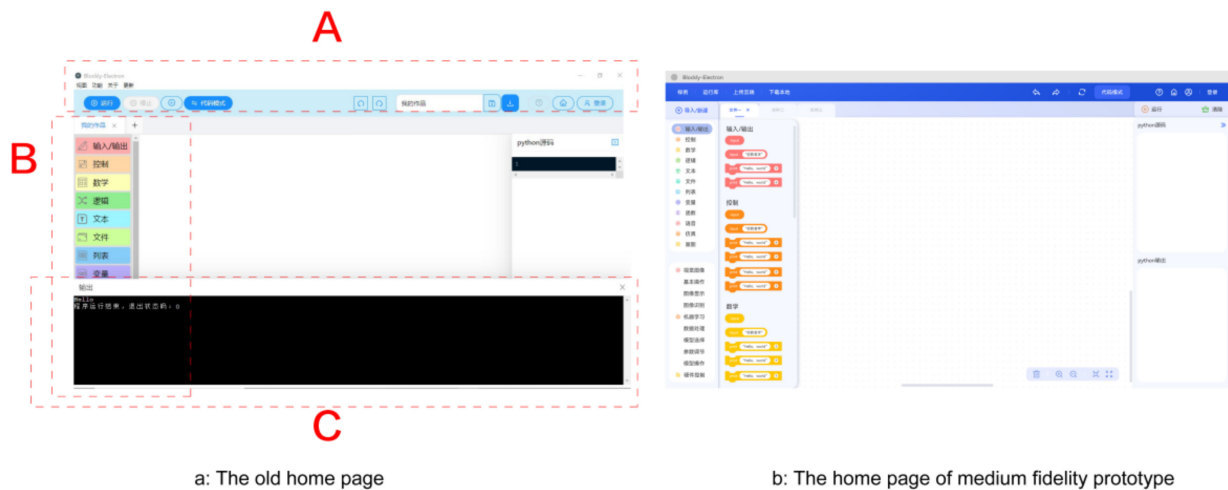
A

Blockly-Electron

视图 功能 关于 更新

运行 停止 代码模式

我的作品

登录

我的作品 +

python源码

B

输入/输出

控制

数学

逻辑

文本

文件

列表

变量

C

输出

Hello
程序运行结束，退出状态码：0

a: The old home page

Blockly-Electron

视图 运行库 上传云端 下载本地

代码模式

输入/输出

控制

数学

逻辑

文本

文件

列表

变量

函数

输入/输出

控制

数学

运行 清除

python源码

python输出

b: The home page of medium fidelity prototype